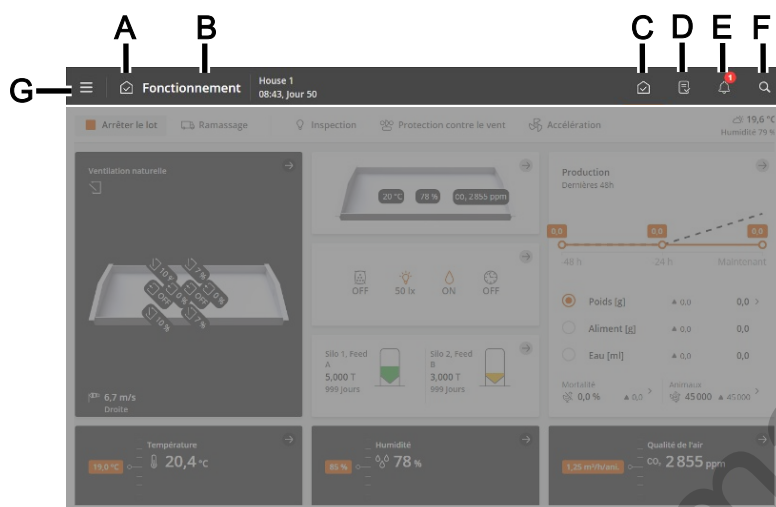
A B C D E F G

Fonctionnement

House 1
08:43, Jour 50

1

Arrêter le lot
Ramassage
Inspection
Protection contre le vent
Accélération
19,6 °C
Humidité 79 %

Ventilation naturelle

10 %
0 %
OFF
0 %
0 %
OFF
10 %
10 %

6,7 m/s
Droite

20 °C
78 %
$CO_2$ 2 855 ppm

OFF
50 lx
ON
OFF

Silo 1, Feed A
5,000 T
999 jours

Silo 2, Feed B
3,000 T
999 jours

Production
Dernières 48h

0,0
0,0
0,0

-48 h
-24 h
Maintenant

Poids [g] ▲0,0 0,0
Aliment [g] ▲0,0 0,0
Eau [ml] ▲0,0 0,0

Mortalité
0,0 % ▲0,0
Animaux
45 000 ▲45 000

Température
19,0 °C
20,4 °C

Humidité
85 %
78 %

Qualité de l'air
1,25 m³/h/ani.
$CO_2$ 2 855 ppm